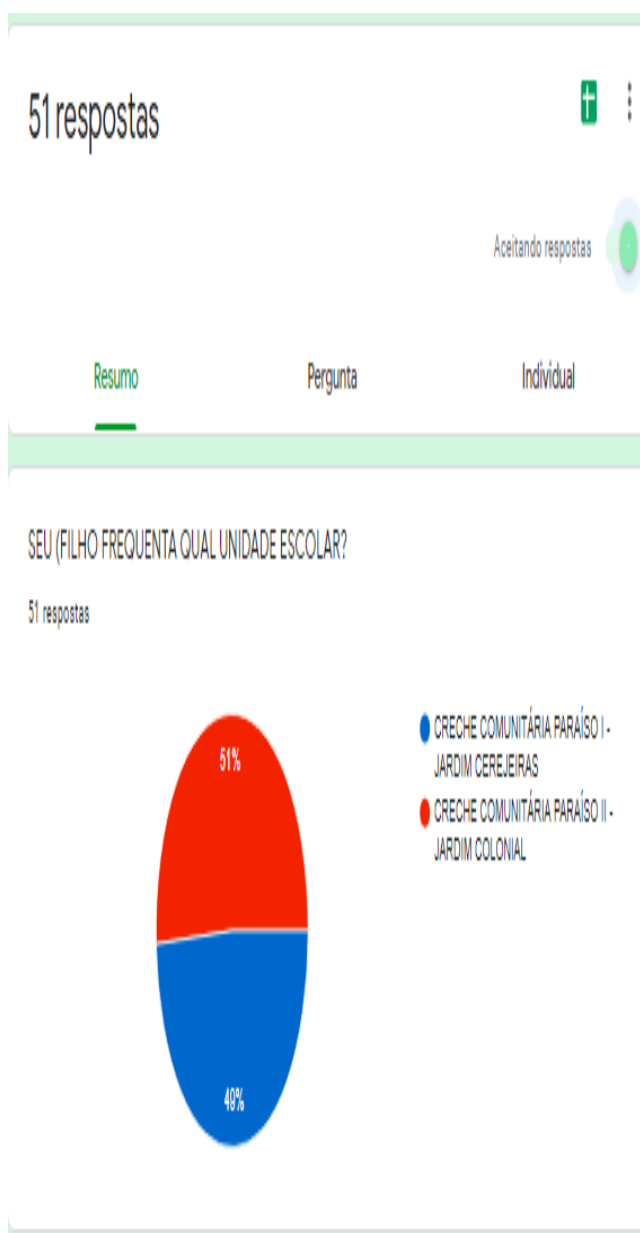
51 respostas

Aceitando respostas

Resumo

Pergunta

Individual

SEU (FILHO FREQUENTA QUAL UNIDADE ESCOLAR?

51 respostas

51%

49%

CRECHE COMUNITÁRIA PARAÍSO I - JARDIM CEREJEIRAS

CRECHE COMUNITÁRIA PARAÍSO II - JARDIM COLONIAL